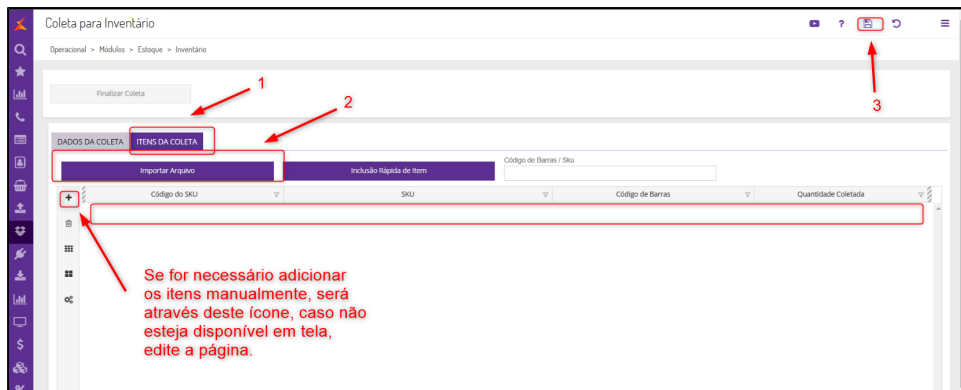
Coleta para Inventário

Operacional > Módulos > Estoque > Inventário

Finalizar Coleta

1

2

3

DADOS DA COLETA | ITENS DA COLETA

Importar Arquivo

Inclusão Rápida de Item

Código de Barras / Sku

| Código do SKU | SKU | Código de Barras | Quantidade Coletada |
|---|---|---|---|
| | | | |

Se for necessário adicionar os itens manualmente, será através deste ícone, caso não esteja disponível em tela, edite a página.